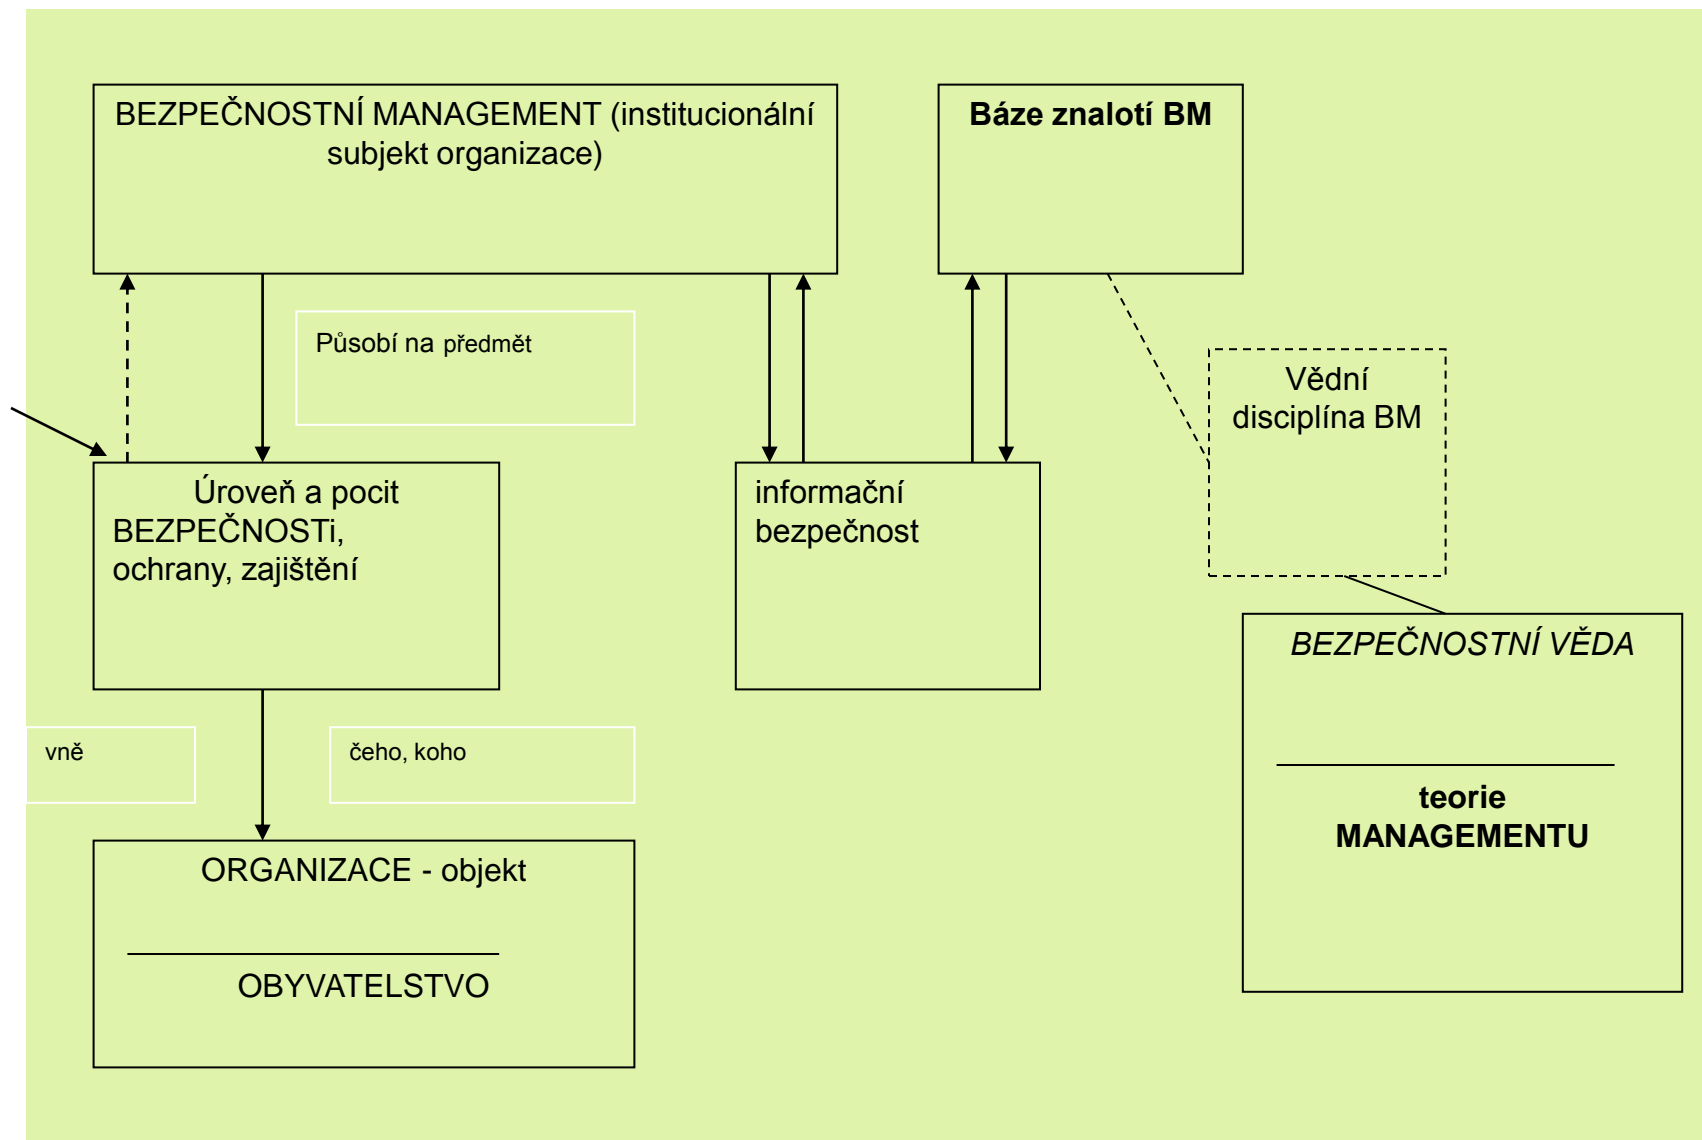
BEZPEČNOSTNÍ MANAGEMENT (institucionální subjekt organizace)

Báze znalotí BM

Působí na předmět

Vědní disciplína BM

Úroveň a pocit BEZPEČNOSTi, ochrany, zajištění

informační bezpečnost

BEZPEČNOSTNÍ VĚDA

teorie MANAGEMENTU

vně

čeho, koho

ORGANIZACE - objekt

OBYVATELSTVO